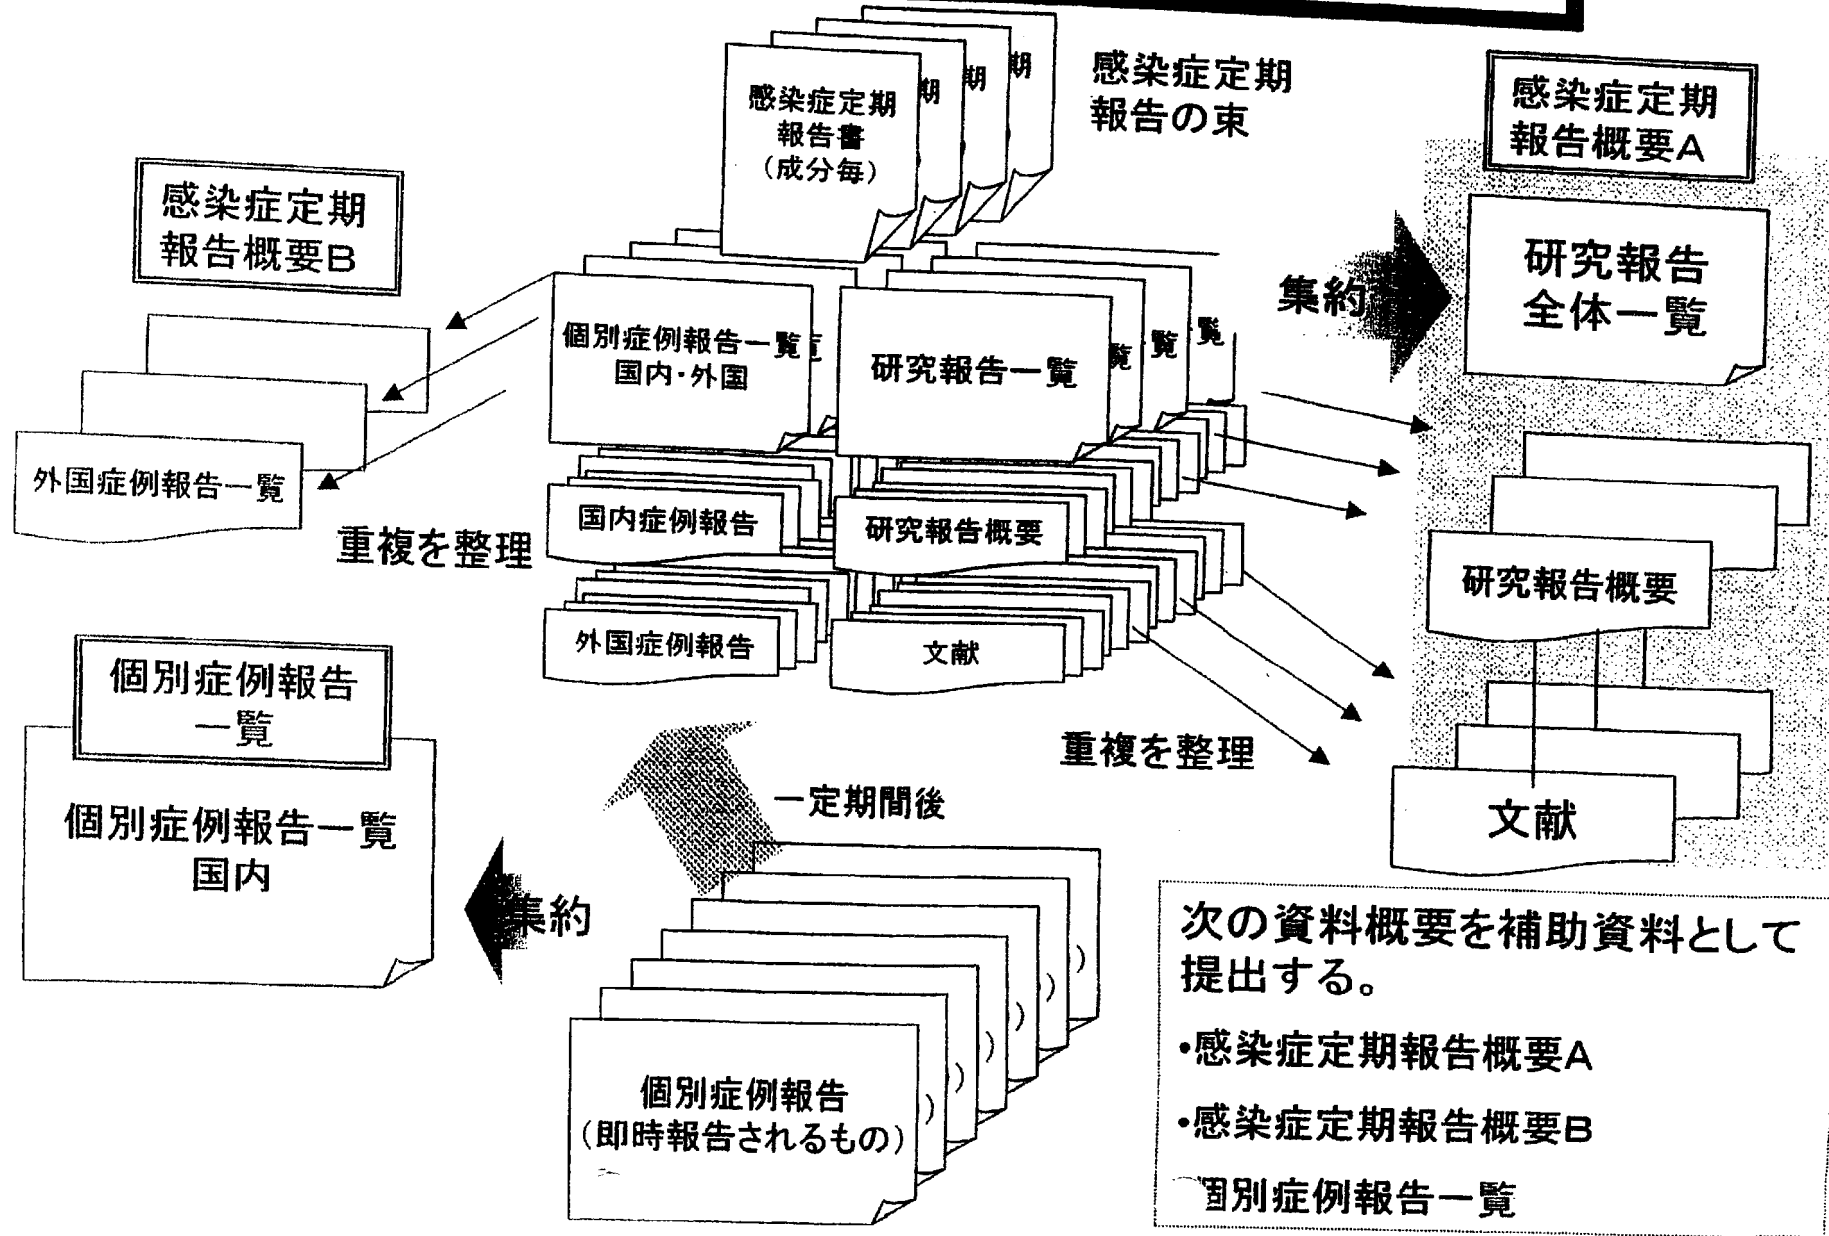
感染症定期報告書（成分毎）

期

期

期

感染症定期報告の束

感染症定期報告概要A

感染症定期報告概要B

集約

研究報告全体一覧

個別症例報告一覧 国内・外国

研究報告一覧

覧

覧

覧

覧

外国症例報告一覧

国内症例報告

研究報告概要

研究報告概要

重複を整理

外国症例報告

文献

個別症例報告一覧

個別症例報告一覧 国内

重複を整理

一定期間後

文献

集約

個別症例報告（即時報告されるもの）

次の資料概要を補助資料として提出する。

•感染症定期報告概要A

•感染症定期報告概要B

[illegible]個別症例報告一覧